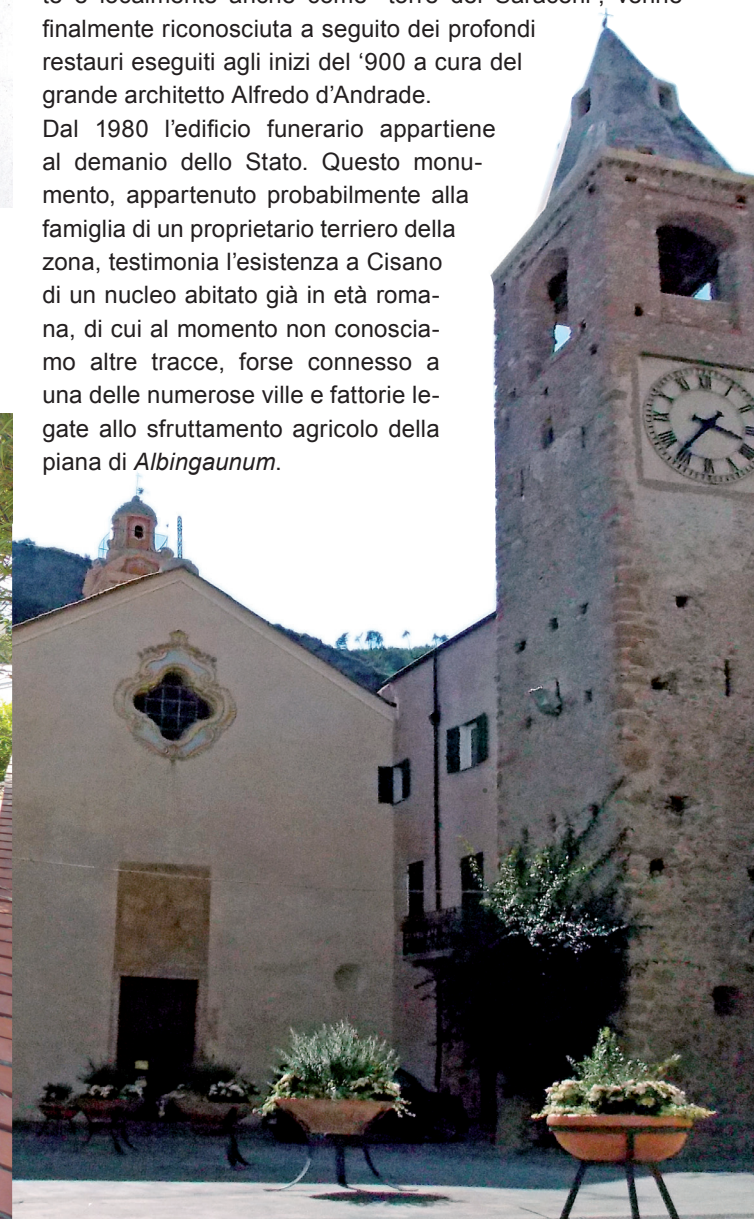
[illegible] finalmente riconosciuta a seguito dei profondi restauri eseguiti agli inizi del '900 a cura del grande architetto Alfredo d'Andrade.

Dal 1980 l'edificio funerario appartiene al demanio dello Stato. Questo monumento, appartenuto probabilmente alla famiglia di un proprietario terriero della zona, testimonia l'esistenza a Cisano di un nucleo abitato già in età romana, di cui al momento non conosciamo altre tracce, forse connesso a una delle numerose ville e fattorie legate allo sfruttamento agricolo della piana di *Albingaunum*.